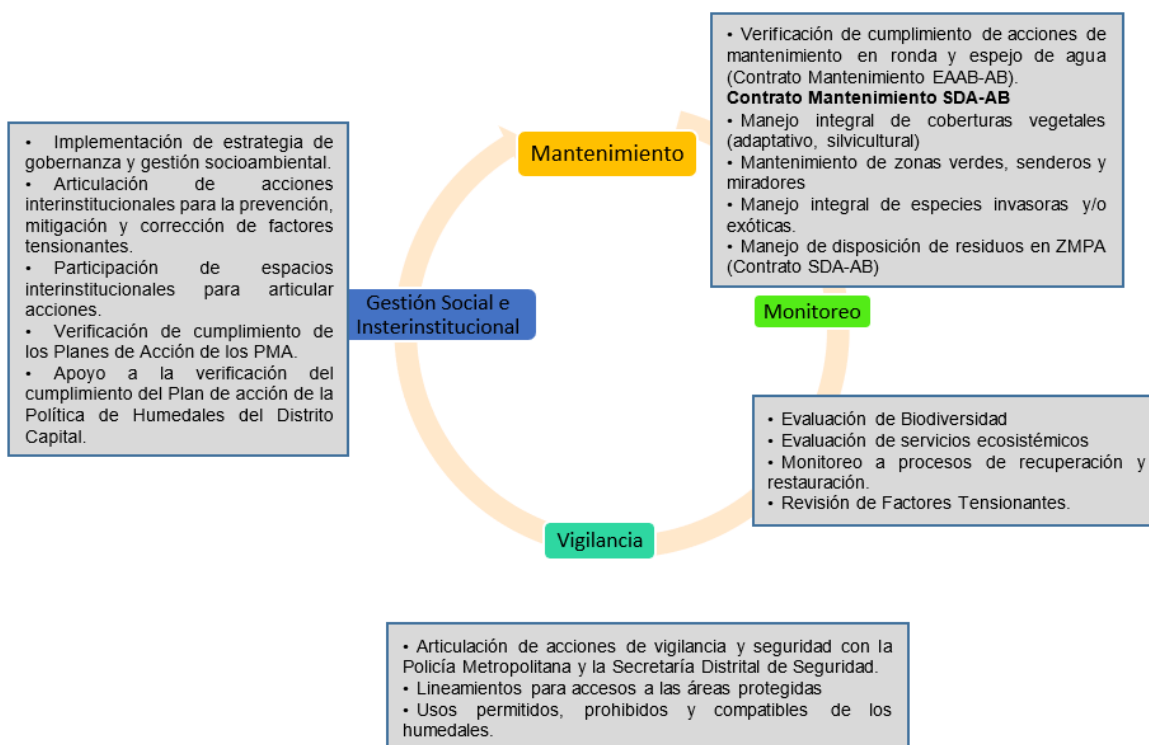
• Verificación de cumplimiento de acciones de mantenimiento en ronda y espejo de agua (Contrato Mantenimiento EAAB-AB).
**Contrato Mantenimiento SDA-AB**
• Manejo integral de coberturas vegetales (adaptativo, silvicultural)
• Mantenimiento de zonas verdes, senderos y miradores
• Manejo integral de especies invasoras y/o exóticas.
• Manejo de disposición de residuos en ZMPA (Contrato SDA-AB)

Mantenimiento

• Implementación de estrategia de gobernanza y gestión socioambiental.
• Articulación de acciones interinstitucionales para la prevención, mitigación y corrección de factores tensionantes.
• Participación de espacios interinstitucionales para articular acciones.
• Verificación de cumplimiento de los Planes de Acción de los PMA.
• Apoyo a la verificación del cumplimiento del Plan de acción de la Política de Humedales del Distrito Capital.

Gestión Social e Insterinstitucional

Monitoreo

• Evaluación de Biodiversidad
• Evaluación de servicios ecosistémicos
• Monitoreo a procesos de recuperación y restauración.
• Revisión de Factores Tensionantes.

Vigilancia

• Articulación de acciones de vigilancia y seguridad con la Policía Metropolitana y la Secretaría Distrital de Seguridad.
• Lineamientos para accesos a las áreas protegidas
• Usos permitidos, prohibidos y compatibles de los humedales.